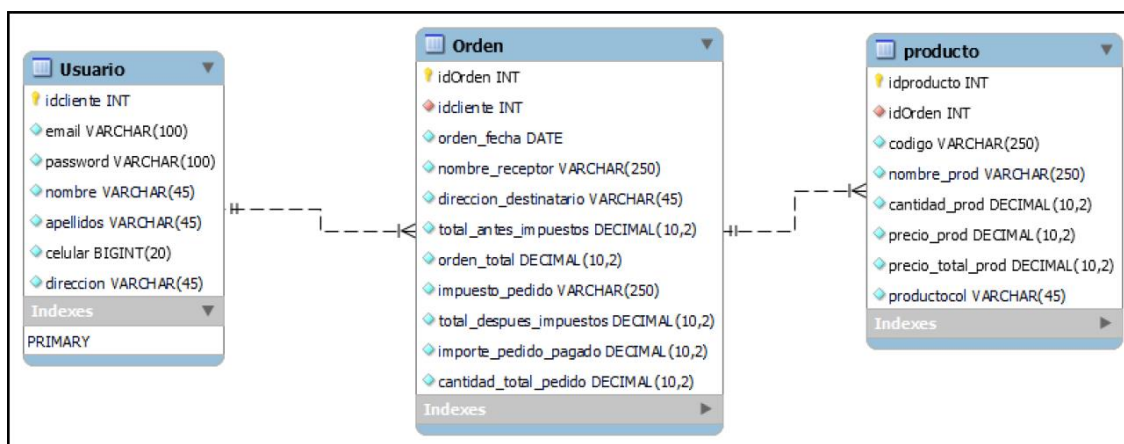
Usuario

idcliente INT

email VARCHAR(100)

password VARCHAR(100)

nombre VARCHAR(45)

apellidos VARCHAR(45)

celular BIGINT(20)

direccion VARCHAR(45)

Indexes

PRIMARY

Orden

idOrden INT

idcliente INT

orden_fecha DATE

nombre_receptor VARCHAR(250)

direccion_destinatario VARCHAR(45)

total_antes_impuestos DECIMAL(10,2)

orden_total DECIMAL(10,2)

impuesto_pedido VARCHAR(250)

total_despues_impuestos DECIMAL(10,2)

importe_pedido_pagado DECIMAL(10,2)

cantidad_total_pedido DECIMAL(10,2)

Indexes

producto

idproducto INT

idOrden INT

codigo VARCHAR(250)

nombre_prod VARCHAR(250)

cantidad_prod DECIMAL(10,2)

precio_prod DECIMAL(10,2)

precio_total_prod DECIMAL(10,2)

productocol VARCHAR(45)

Indexes